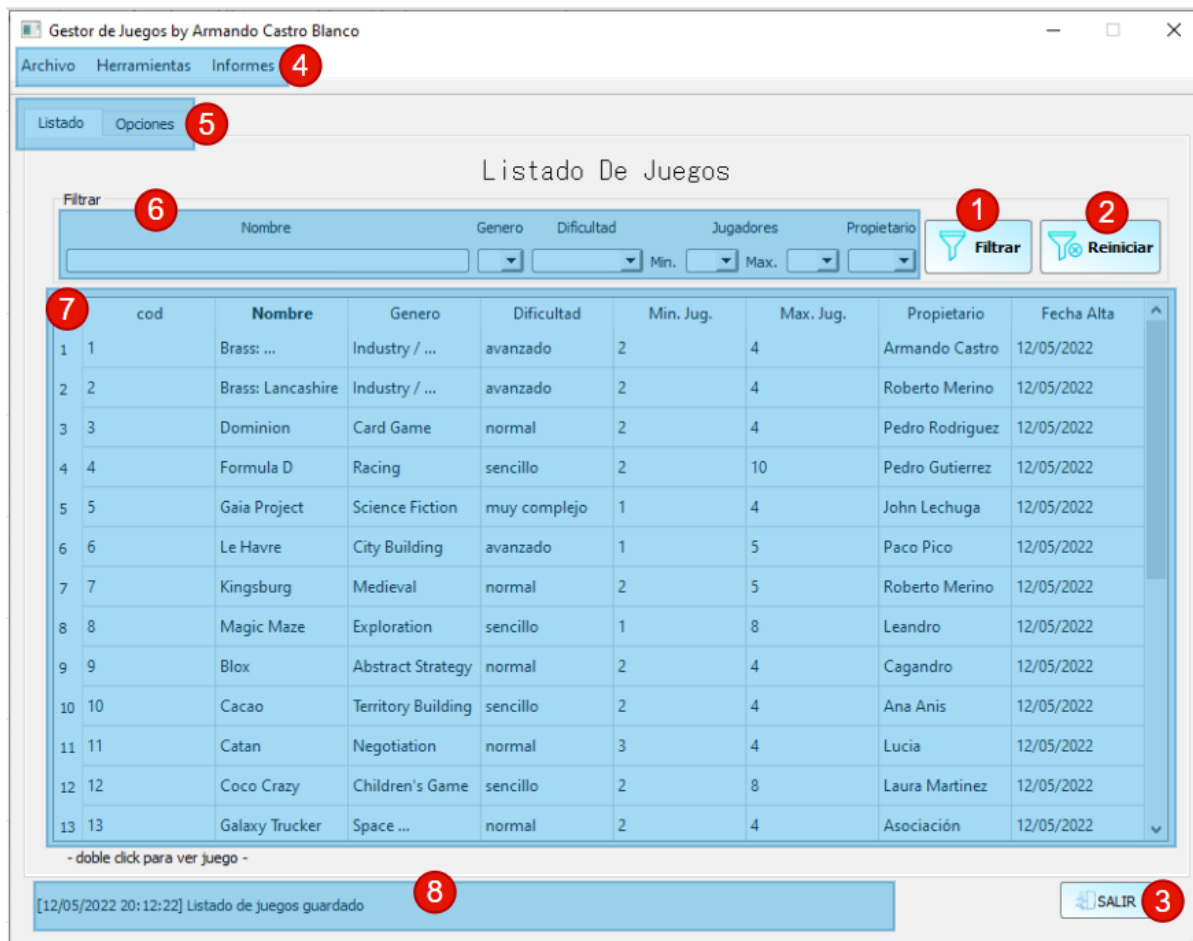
Gestor de Juegos by Armando Castro Blanco

Archivo Herramientas Informes 4

Listado Opciones 5

Listado De Juegos

Filtrar 6

Nombre Genero Dificultad Jugadores Propietario

Min. Max.

1 Filtrar

2 Reiniciar

7

| | cod | Nombre | Genero | Dificultad | Min. Jug. | Max. Jug. | Propietario | Fecha Alta |
|---|---|---|---|---|---|---|---|---|
| 1 | 1 | Brass: ... | Industry / ... | avanzado | 2 | 4 | Armando Castro | 12/05/2022 |
| 2 | 2 | Brass: Lancashire | Industry / ... | avanzado | 2 | 4 | Roberto Merino | 12/05/2022 |
| 3 | 3 | Dominion | Card Game | normal | 2 | 4 | Pedro Rodriguez | 12/05/2022 |
| 4 | 4 | Formula D | Racing | sencillo | 2 | 10 | Pedro Gutierrez | 12/05/2022 |
| 5 | 5 | Gaia Project | Science Fiction | muy complejo | 1 | 4 | John Lechuga | 12/05/2022 |
| 6 | 6 | Le Havre | City Building | avanzado | 1 | 5 | Paco Pico | 12/05/2022 |
| 7 | 7 | Kingsburg | Medieval | normal | 2 | 5 | Roberto Merino | 12/05/2022 |
| 8 | 8 | Magic Maze | Exploration | sencillo | 1 | 8 | Leandro | 12/05/2022 |
| 9 | 9 | Blox | Abstract Strategy | normal | 2 | 4 | Cagandro | 12/05/2022 |
| 10 | 10 | Cacao | Territory Building | sencillo | 2 | 4 | Ana Anis | 12/05/2022 |
| 11 | 11 | Catan | Negotiation | normal | 3 | 4 | Lucia | 12/05/2022 |
| 12 | 12 | Coco Crazy | Children's Game | sencillo | 2 | 8 | Laura Martinez | 12/05/2022 |
| 13 | 13 | Galaxy Trucker | Space ... | normal | 2 | 4 | Asociación | 12/05/2022 |

- doble click para ver juego -

[12/05/2022 20:12:22] Listado de juegos guardado 8

SALIR 3